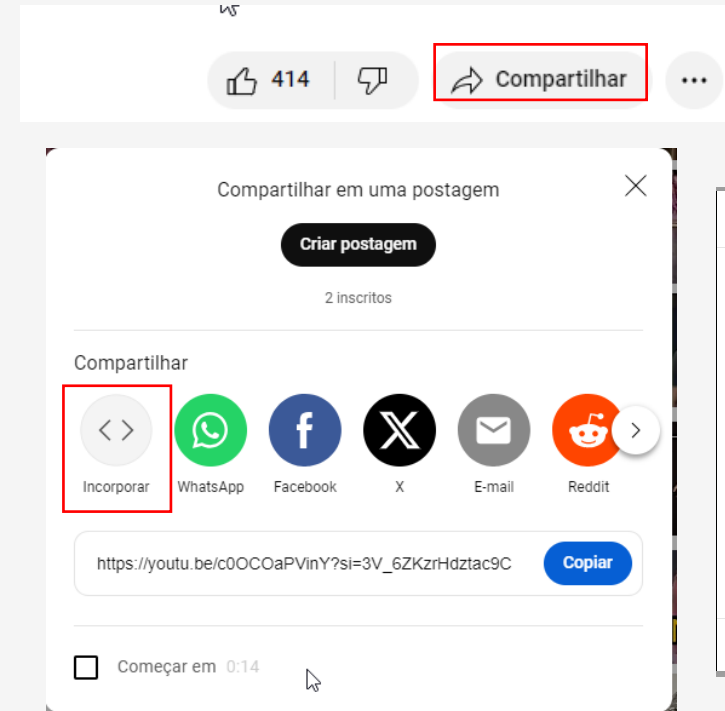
414

Compartilhar

Compartilhar em uma postagem

Criar postagem

2 inscritos

Compartilhar

Incorporar WhatsApp Facebook X E-mail Reddit

https://youtu.be/c0OCOaPVinY?si=3V_6ZKzrHdztac9C

Copiar

Começar em 0:14